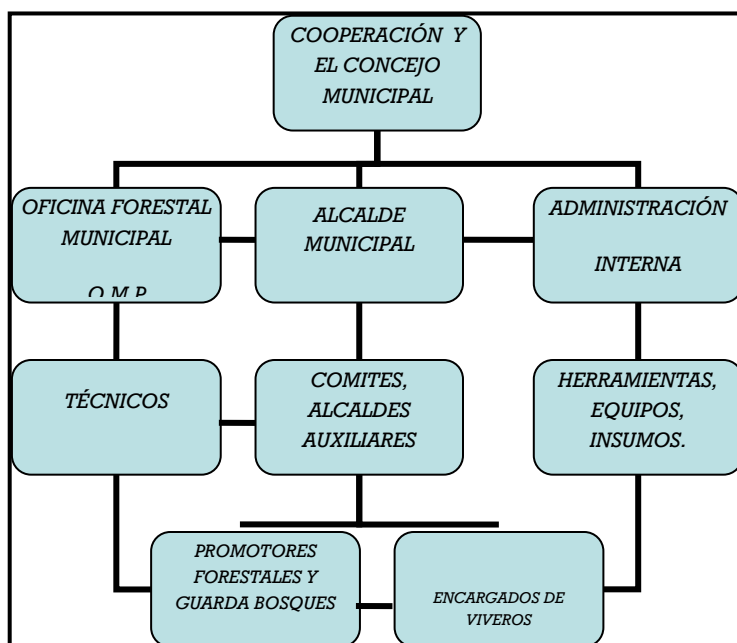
COOPERACIÓN Y EL CONCEJO MUNICIPAL

OFICINA FORESTAL MUNICIPAL

O M P

ALCALDE MUNICIPAL

ADMINISTRACIÓN

INTERNA

TÉCNICOS

COMITES, ALCALDES AUXILIARES

HERRAMIENTAS, EQUIPOS, INSUMOS.

PROMOTORES FORESTALES Y GUARDA BOSQUES

ENCARGADOS DE VIVEROS